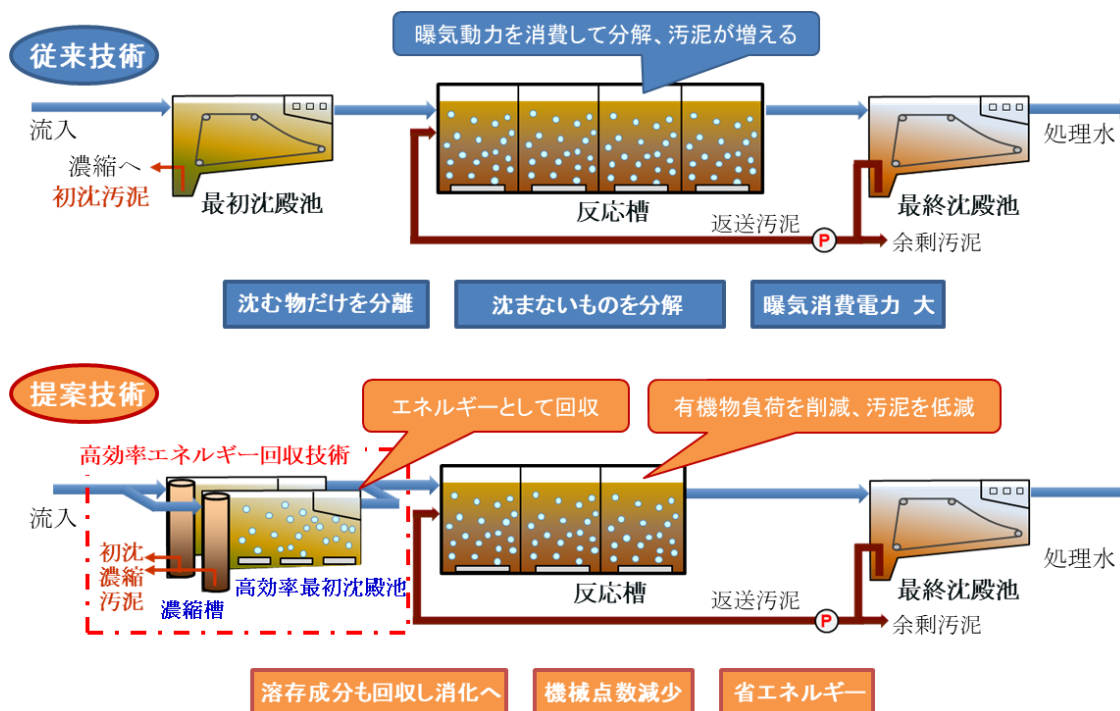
従来技術

曝気動力を消費して分解、汚泥が増える

流入

濃縮へ
初沈汚泥

最初沈殿池

反応槽

返送汚泥

P

最終沈殿池

処理水

余剰汚泥

沈む物だけを分離

沈まないものを分解

曝気消費電力 大

提案技術

エネルギーとして回収

有機物負荷を削減、汚泥を低減

高効率エネルギー回収技術

流入

初沈
濃縮
汚泥

濃縮槽

高効率最初沈殿池

反応槽

返送汚泥

P

最終沈殿池

処理水

余剰汚泥

溶存成分も回収し消化へ

機械点数減少

省エネルギー